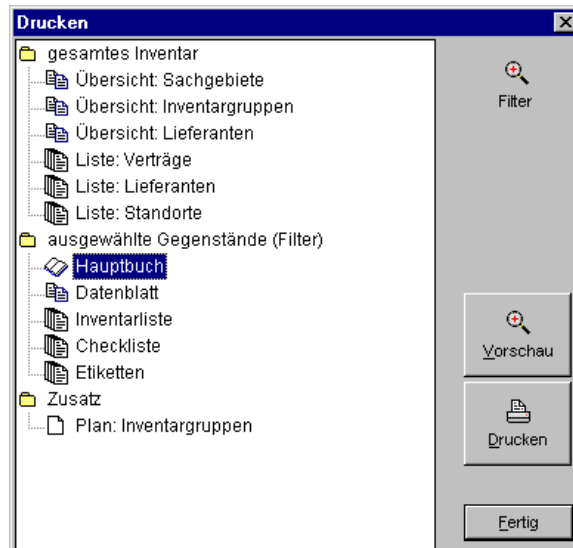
Drucken

gesamtes Inventar
Übersicht: Sachgebiete
Übersicht: Inventargruppen
Übersicht: Lieferanten
Liste: Verträge
Liste: Lieferanten
Liste: Standorte
ausgewählte Gegenstände (Filter)
Hauptbuch
Datenblatt
Inventarliste
Checkliste
Etiketten
Zusatz
Plan: Inventargruppen

Filter

Vorschau

Drucken

Fertig